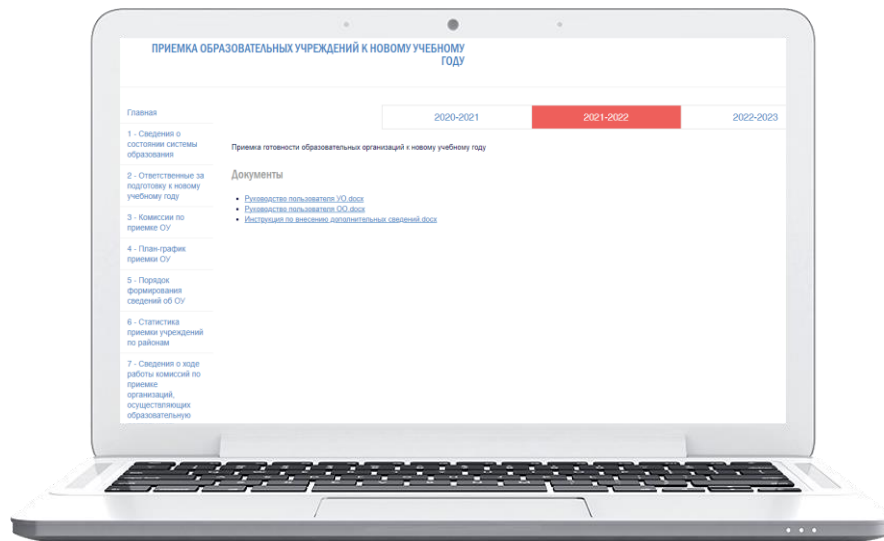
ПРИЕМКА ОБРАЗОВАТЕЛЬНЫХ УЧРЕЖДЕНИЙ К НОВОМУ УЧЕБНОМУ ГОДУ

Главная

1 - Сведения о состоянии системы образования

2 - Ответственные за подготовку к новому учебному году

3 - Комиссии по приемке ОУ

4 - План-график приемки ОУ

5 - Порядок формирования сведений об ОУ

6 - Статистика приемки учреждений по районам

7 - Сведения о ходе работы комиссий по приемке организаций, осуществляющих образовательную

| 2020-2021 | 2021-2022 | 2022-2023 |
|---|---|---|

Приемка готовности образовательных организаций к новому учебному году

Документы

• Руководство пользователя УО.docx
• Руководство пользователя ОО.docx
• Инструкция по внесению дополнительных сведений.docx